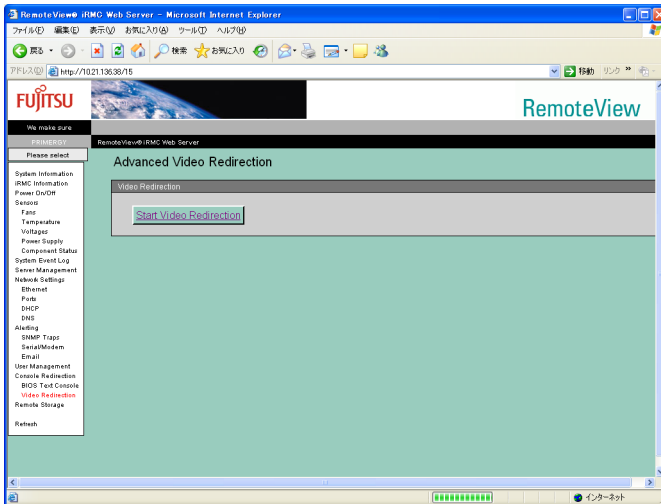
RemoteView® iRMC Web Server - Microsoft Internet Explorer

ファイル(F) 編集(E) 表示(V) お気に入り(A) ツール(T) ヘルプ(H)

戻る 検索 お気に入り

アドレス(D) http://10.21.136.38/15

移動 リンク

FUJITSU

RemoteView

We make sure

PRIMERGY

Please select

RemoteView®iRMC Web Server

Advanced Video Redirection

Video Redirection

Start Video Redirection

System Information
iRMC Information
Power On/Off
Sensors
Fans
Temperature
Voltages
Power Supply
Component Status
System Event Log
Server Management
Network Settings
Ethernet
Ports
DHCP
DNS
Alerting
SNMP Traps
Serial/Modem
Email
User Management
Console Redirection
BIOS Text Console
Video Redirection
Remote Storage

Refresh

インターネット